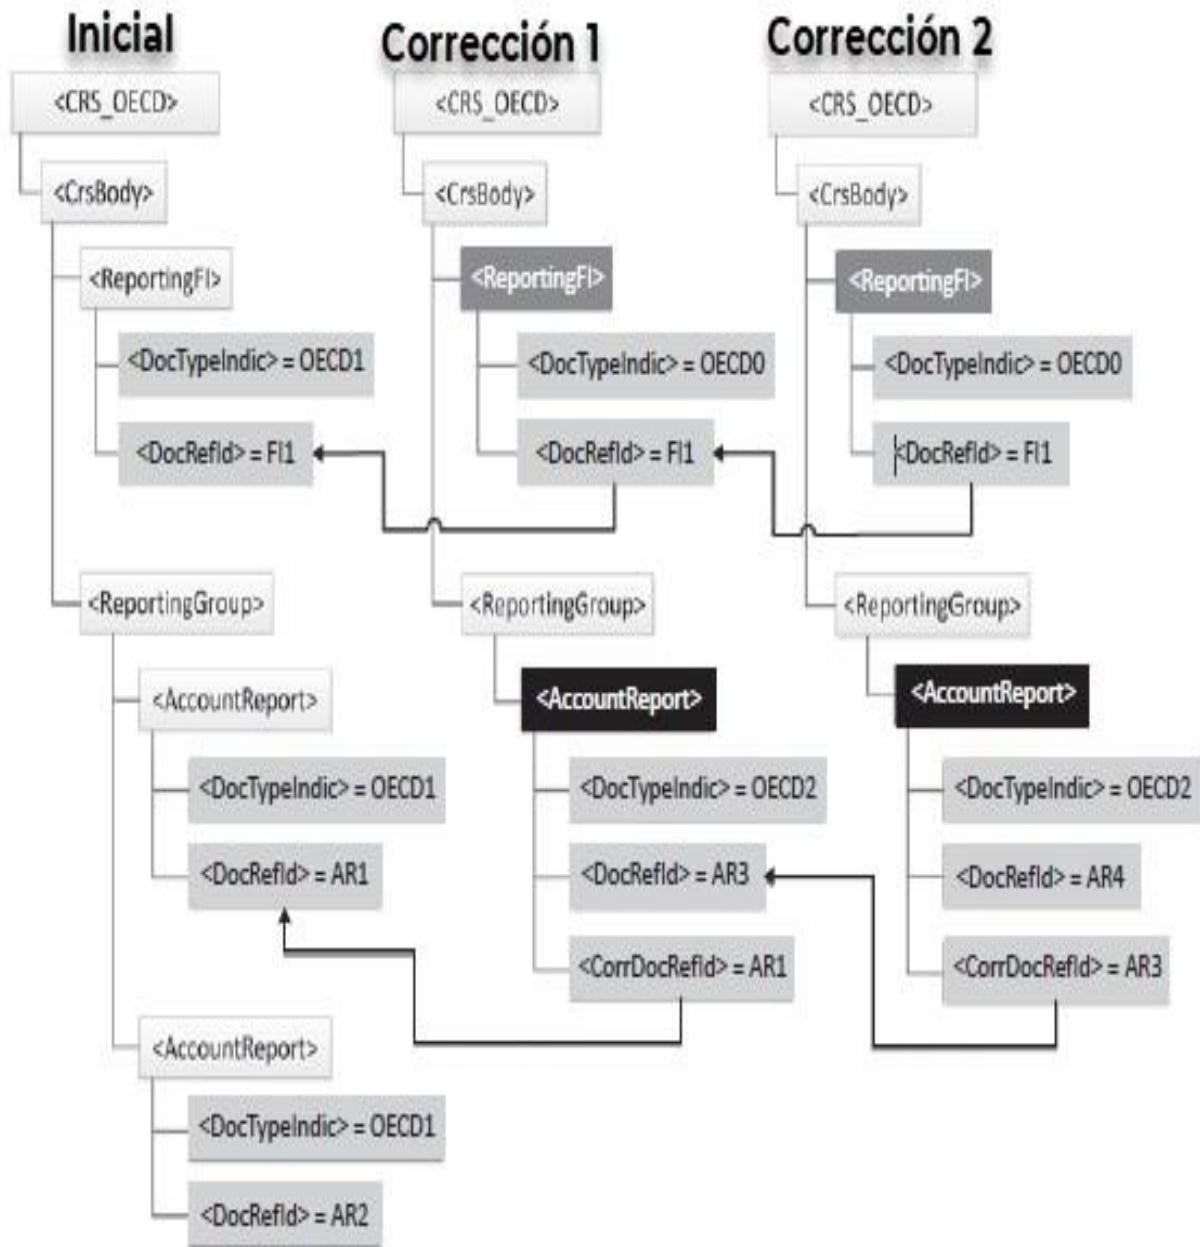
Inicial

<CRS_OECD>

<CrsBody>

<ReportingFI>

<DocTypeIndic> = OECD1

<DocRefId> = FI1

<ReportingGroup>

<AccountReport>

<DocTypeIndic> = OECD1

<DocRefId> = AR1

<AccountReport>

<DocTypeIndic> = OECD1

<DocRefId> = AR2

Corrección 1

<CRS_OECD>

<CrsBody>

<ReportingFI>

<DocTypeIndic> = OECD0

<DocRefId> = FI1

<ReportingGroup>

<AccountReport>

<DocTypeIndic> = OECD2

<DocRefId> = AR3

<CorrDocRefId> = AR1

Corrección 2

<CRS_OECD>

<CrsBody>

<ReportingFI>

<DocTypeIndic> = OECD0

<DocRefId> = FI1

<ReportingGroup>

<AccountReport>

<DocTypeIndic> = OECD2

<DocRefId> = AR4

<CorrDocRefId> = AR3